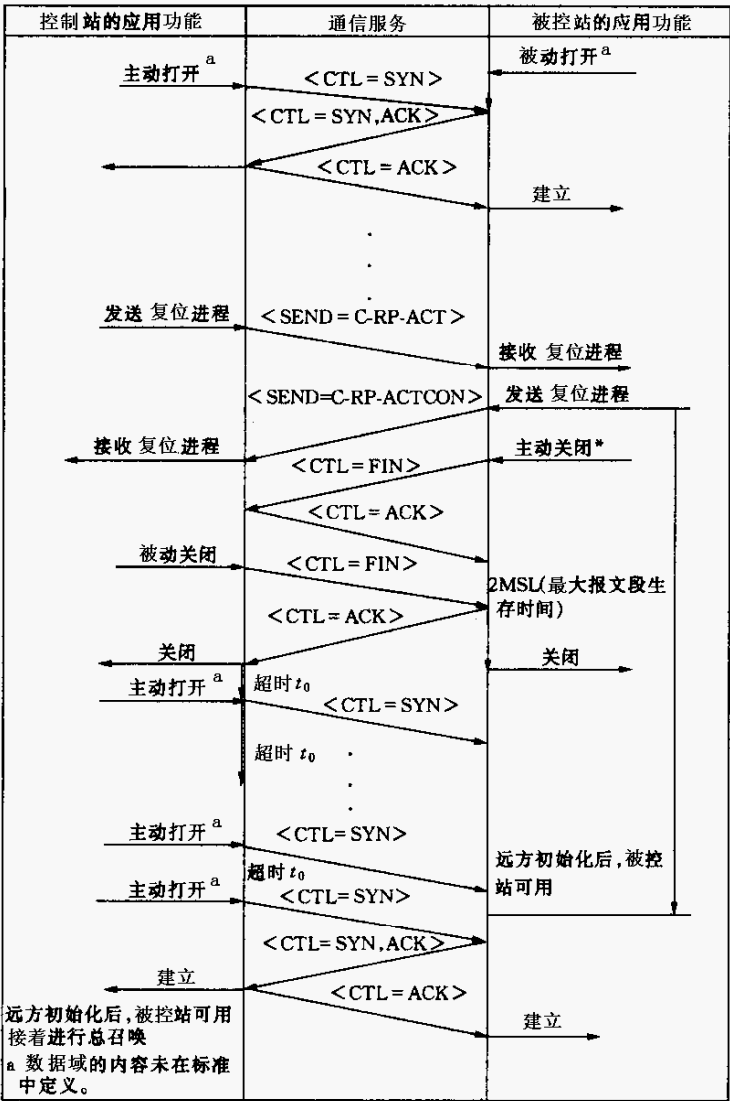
控制站的应用功能

通信服务

被控站的应用功能

主动打开 $^a$

<CTL = SYN>

被动打开 $^a$

<CTL = SYN,ACK>

<CTL = ACK>

建立

发送 复位进程

<SEND = C-RP-ACT>

接收 复位进程

<SEND=C-RP-ACTCON>

发送 复位进程

接收 复位进程

<CTL = FIN>

主动关闭*

<CTL = ACK>

被动关闭

<CTL = FIN>

2MSL(最大报文段生存时间)

<CTL = ACK>

关闭

关闭

主动打开 $^a$

超时 $t_0$

<CTL = SYN>

超时 $t_0$

主动打开 $^a$

<CTL= SYN>

超时 $t_0$

远方初始化后,被控站可用

主动打开 $^a$

<CTL= SYN>

<CTL= SYN,ACK>

建立

<CTL = ACK>

建立

远方初始化后,被控站可用接着进行总召唤

a 数据域的内容未在标准中定义。